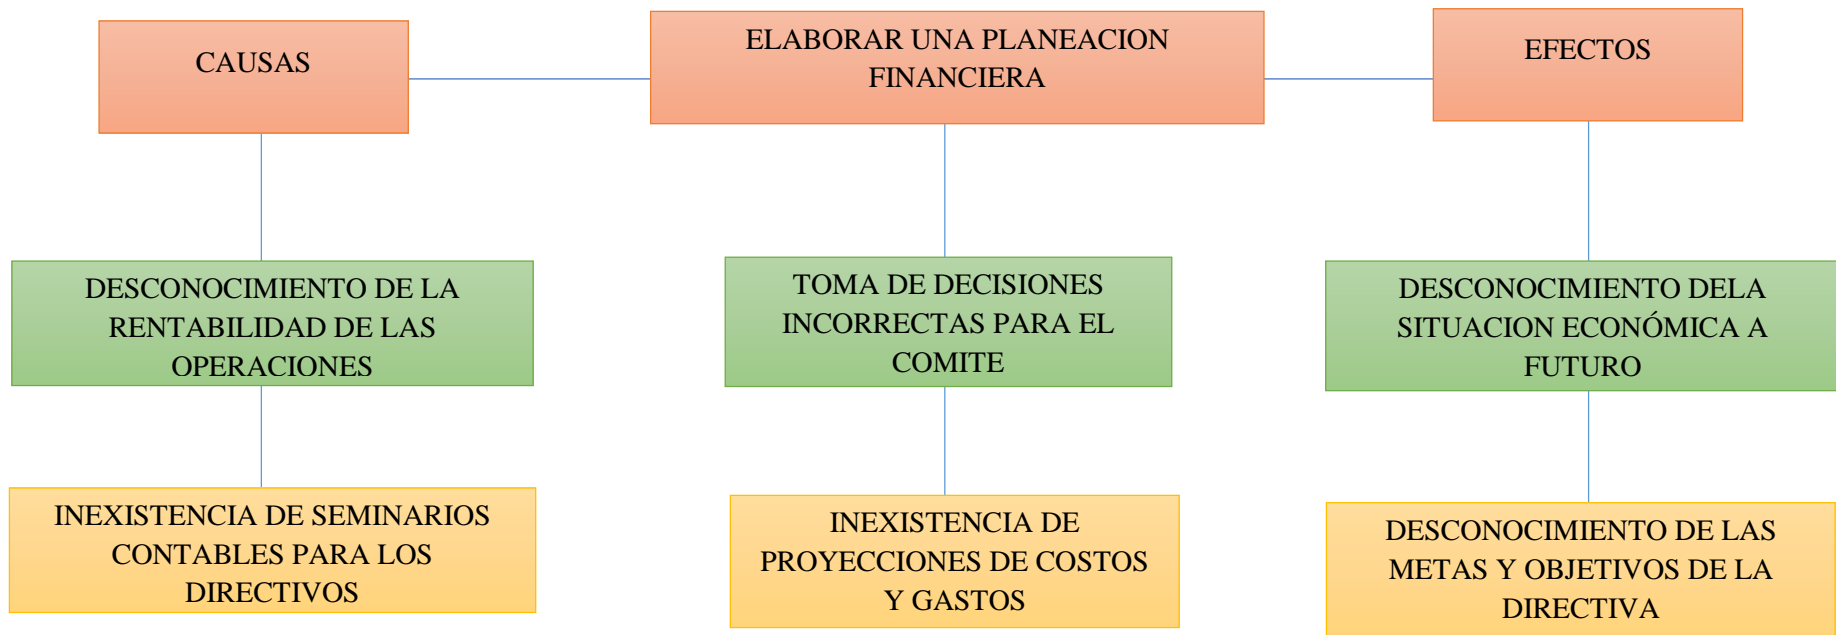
CAUSAS

ELABORAR UNA PLANEACION FINANCIERA

EFECTOS

DESCONOCIMIENTO DE LA RENTABILIDAD DE LAS OPERACIONES

TOMA DE DECISIONES INCORRECTAS PARA EL COMITE

DESCONOCIMIENTO DELA SITUACION ECONÓMICA A FUTURO

INEXISTENCIA DE SEMINARIOS CONTABLES PARA LOS DIRECTIVOS

INEXISTENCIA DE PROYECCIONES DE COSTOS Y GASTOS

DESCONOCIMIENTO DE LAS METAS Y OBJETIVOS DE LA DIRECTIVA